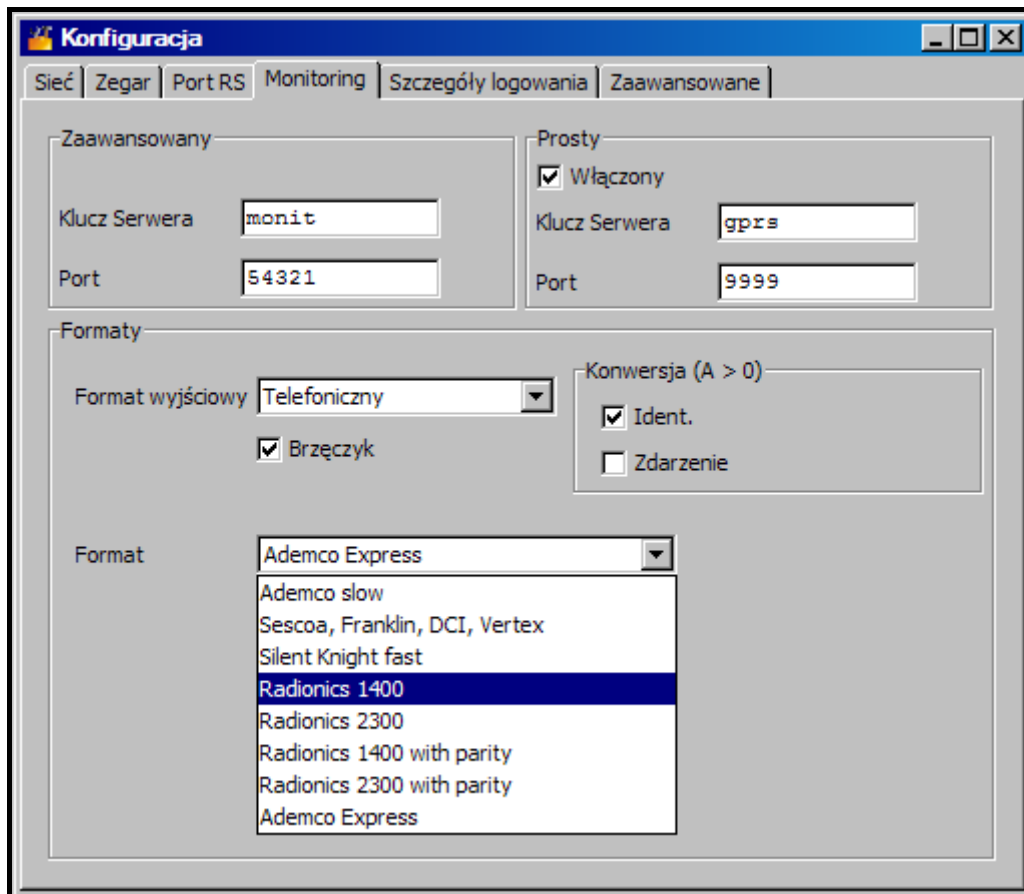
Konfiguracja

Sieć | Zegar | Port RS | Monitoring | Szczegóły logowania | Zaawansowane

Zaawansowany

Klucz Serwera monit

Port 54321

Prosty

Włączony

Klucz Serwera gprs

Port 9999

Formaty

Format wyjściowy Telefoniczny

Brzęczyk

Konwersja (A > 0)

Ident.

Zdarzenie

Format Ademco Express

Ademco slow
Sescoa, Franklin, DCI, Vertex
Silent Knight fast
Radionics 1400
Radionics 2300
Radionics 1400 with parity
Radionics 2300 with parity
Ademco Express